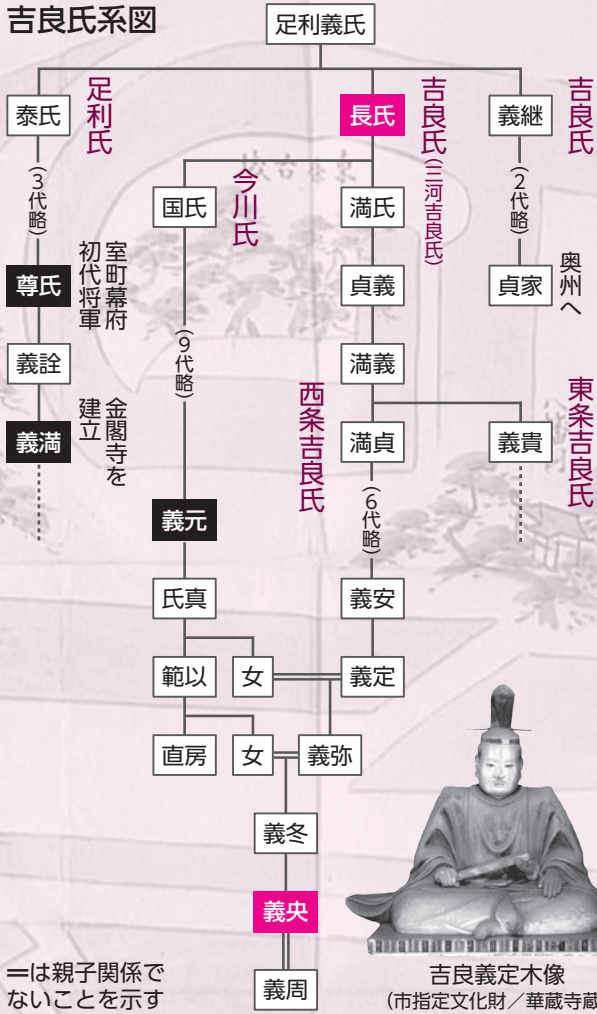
吉良氏系図

足利義氏

泰氏
足利氏
(3代略)
尊氏
室町幕府初代将軍
義詮
義満
金閣寺を建立

国氏
今川氏
(9代略)
義元
氏真
範以
女
直房
女

長氏
吉良氏(三河吉良氏)
満氏
貞義
満義
満貞
西条吉良氏
(6代略)
義安
義定
義弥
義冬
義央
義周

義継
吉良氏
(2代略)
貞家
奥州へ
義貫
東条吉良氏

═は親子関係でないことを示す

吉良義定木像
(市指定文化財／華蔵寺蔵